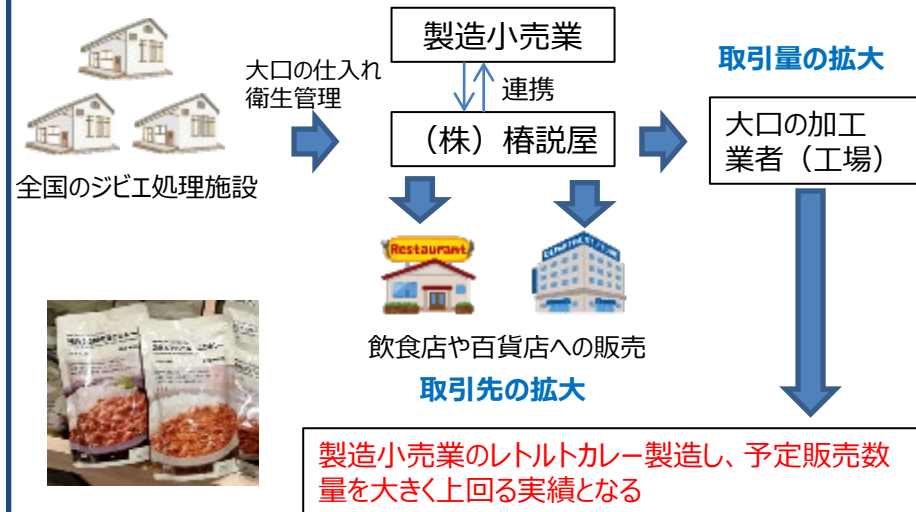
製造小売業

取引量の拡大

大口の仕入れ
衛生管理

連携

（株）椿説屋

大口の加工業者（工場）

全国のジビエ処理施設

Restaurant

飲食店や百貨店への販売

取引先の拡大

製造小売業のレトルトカレー製造し、予定販売数量を大きく上回る実績となる